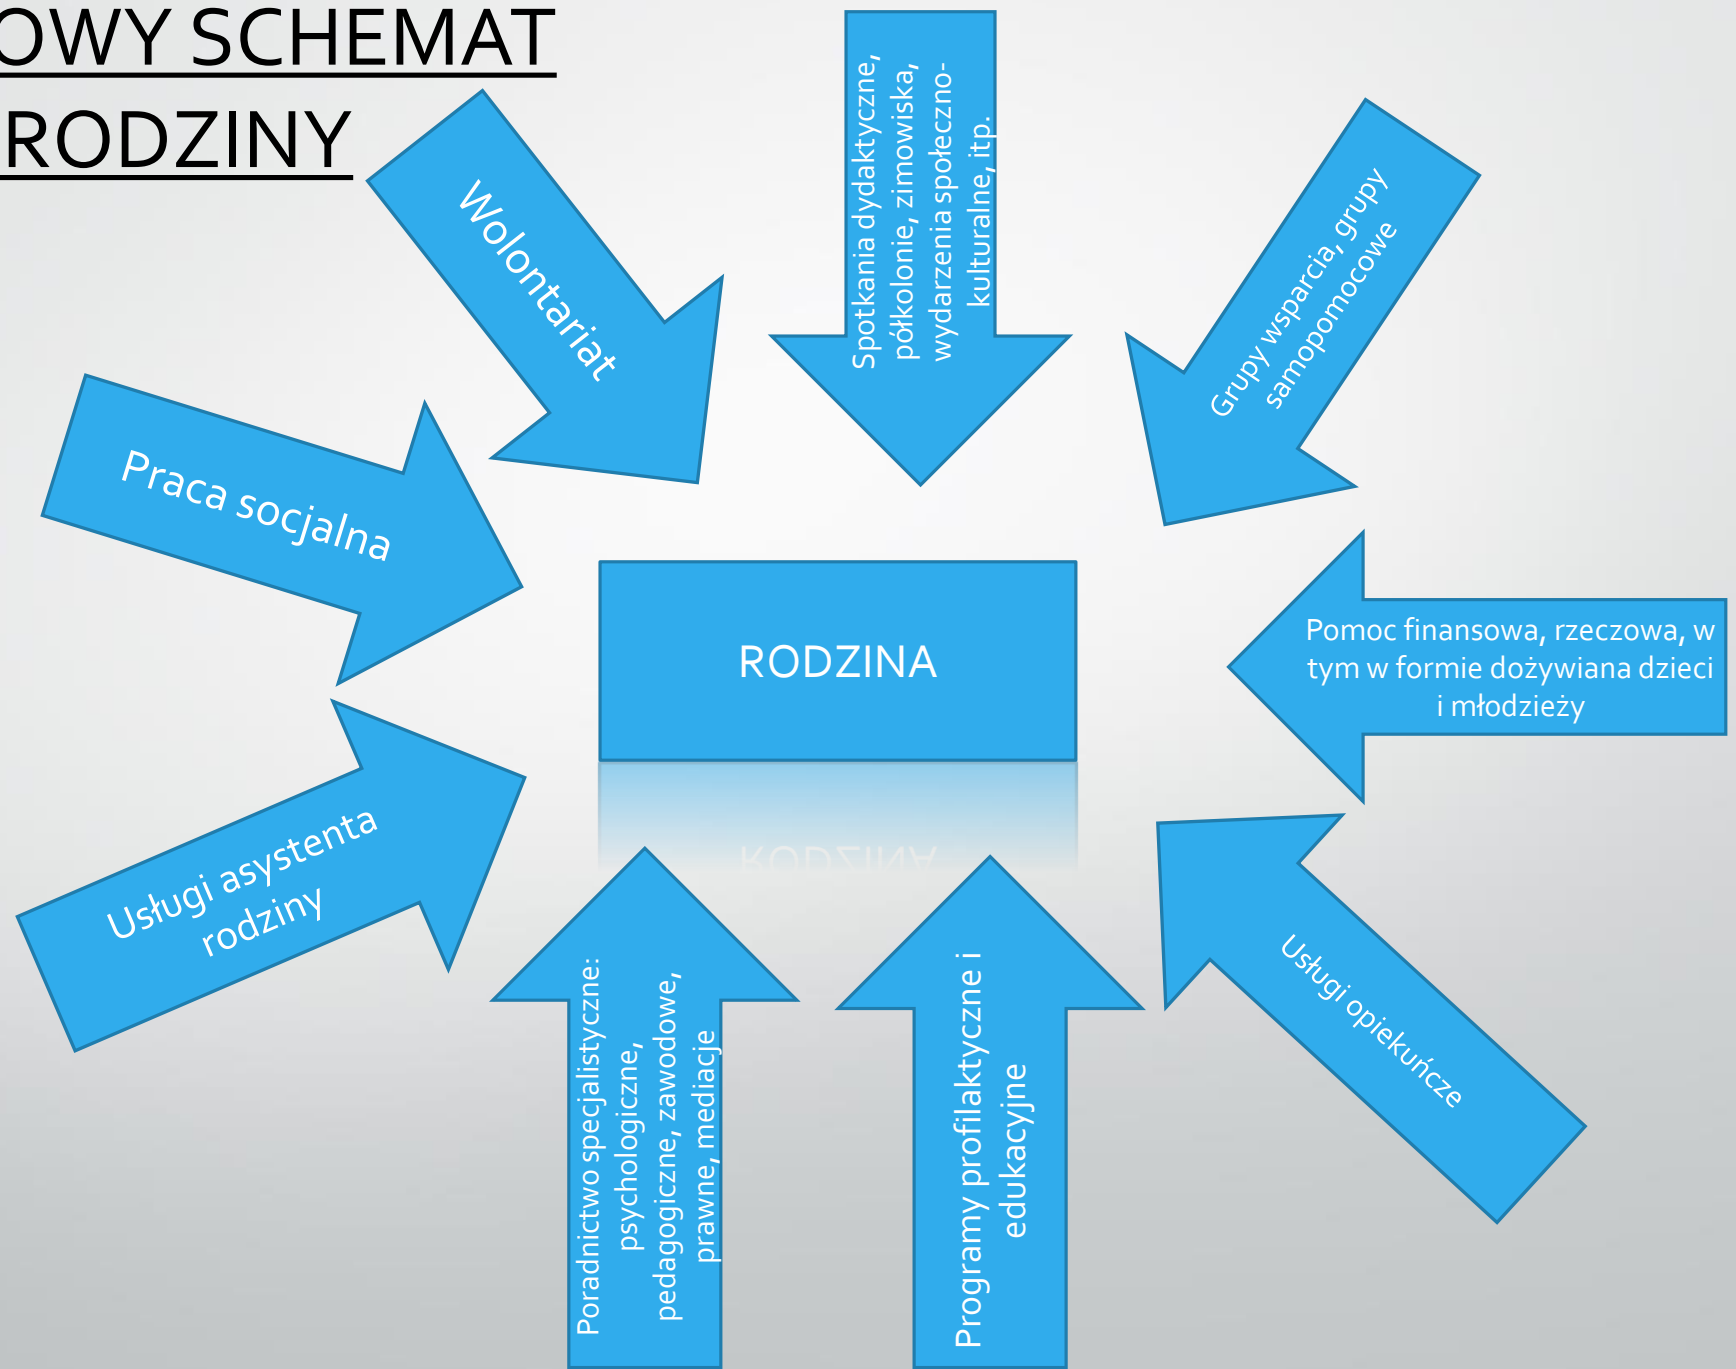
OWY SCHEMAT
RODZINY

Wolontariat

Spotkania dydaktyczne, półkolonie, zimowiska, wydarzenia społeczno-kulturalne, itp.

Grupy wsparcia, grupy samopomocowe

Praca socjalna

RODZINA

Pomoc finansowa, rzeczowa, w tym w formie dożywiana dzieci i młodzieży

Usługi asystenta rodziny

Poradnictwo specjalistyczne: psychologiczne, pedagogiczne, zawodowe, prawne, mediacje

Programy profilaktyczne i edukacyjne

Usługi opiekuńcze